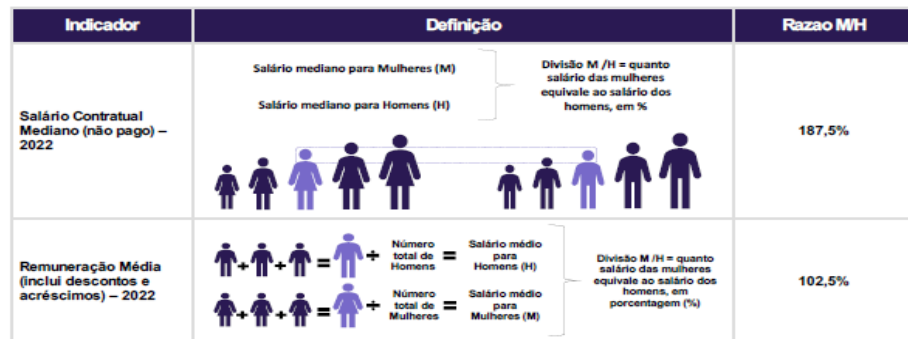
| Indicador | Definição | Razao M/H |
|---|---|---|
| Salário Contratual Mediano (não pago) – 2022 | Salário mediano para Mulheres (M) Salário mediano para Homens (H) Divisão M /H = quanto salário das mulheres equivale ao salário dos homens, em % | 187,5% |
| Remuneração Média (inclui descontos e acréscimos) – 2022 | + + = ÷ Número total de Homens = Salário médio para Homens (H) + + = ÷ Número total de Mulheres = Salário médio para Mulheres (M) Divisão M /H = quanto salário das mulheres equivale ao salário dos homens, em porcentagem (%) | 102,5% |